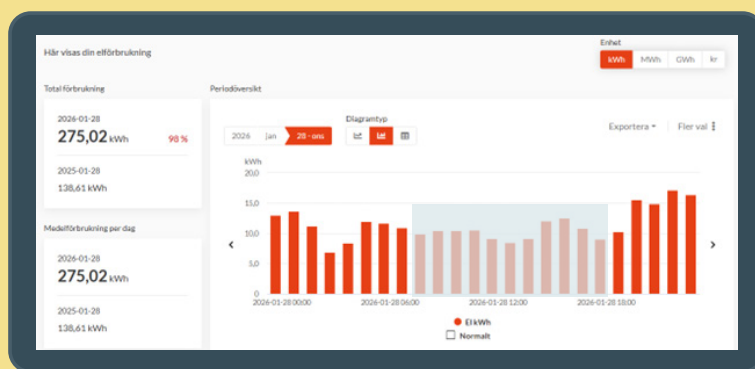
Här visas din elförbrukning

Enhet

kWh MWh GWh kr

Total förbrukning

2026-01-28

275,02 kWh 98 %

2025-01-28

138,61 kWh

Medelförbrukning per dag

2026-01-28

275,02 kWh

2025-01-28

138,61 kWh

Periodöversikt

Diagramtyp

2026 jan 28 - ons

Exportera ▾ Fler val

kWh

20,0

15,0

10,0

5,0

0

2026-01-28 00:00 2026-01-28 06:00 2026-01-28 12:00 2026-01-28 18:00

El kWh

Normalt